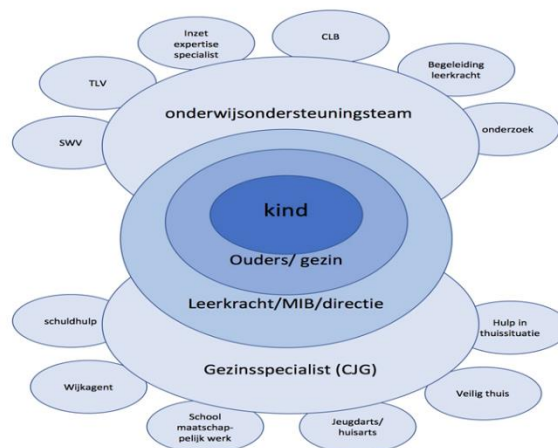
Inzet expertise specialist

CLB

Begeleiding leerkracht

TLV

onderwijsondersteuningsteam

onderzoek

SWV

kind

Ouders/ gezin

Leerkracht/MIB/directie

schuldhulp

Hulp in thuissituatie

Gezinsspecialist (CJG)

Wijkagent

Veilig thuis

School maatschappelijk werk

Jeugdarts/ huisarts